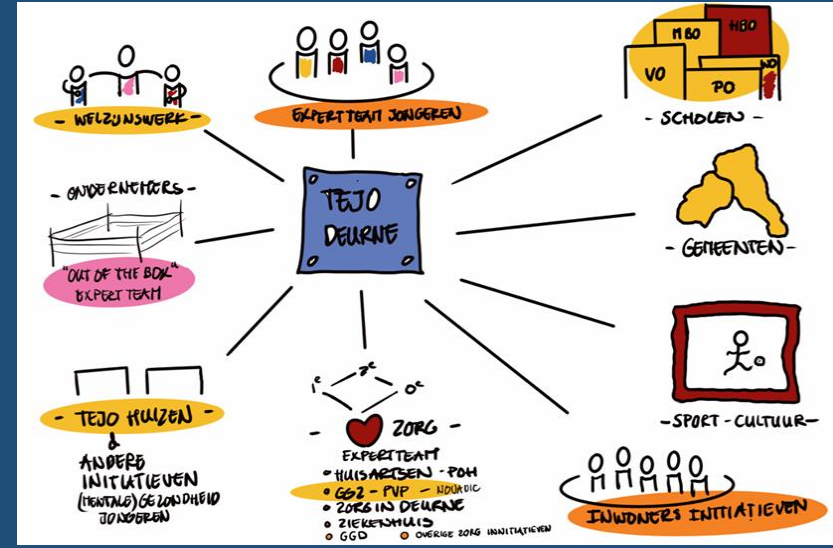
TEJO DEURNE

- WELZIJNSWERK -

EXPERTTEAM JONGEREN

MBO
HBO
VO
PO
- SCHOLEN -

- ONDERNEMERS -

"OUT OF THE BOX"
EXPERT TEAM

- GEMEENTEN -

- SPORT - CULTUUR -

- TEJO HUIZEN -
&
ANDERE INITIATIEVEN
(MENTALE) GEZONDHEID JONGEREN

1e 2e 0e

- ZORG
EXPERTTEAM
• HUISARTSEN - POH
• GGZ - PVP - NOVADIC
• ZORG IN DEURNE
• ZIEKENHUIS
• GGD • OVERIGE ZORG INITIATIEVEN

INWONERS INITIATIEVEN